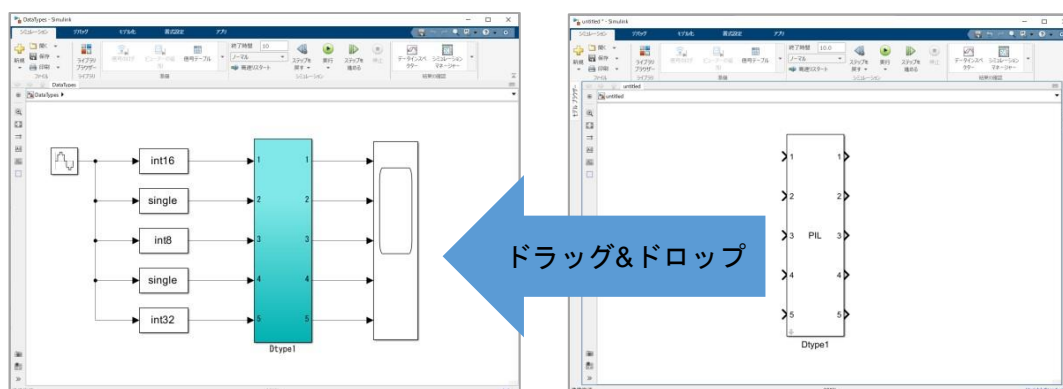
DataTypes - Simulink

シミュレーション　デバッグ　モデル化　書式設定　アプリ

新規　開く　保存　印刷　ライブラリブラウザー　信号テーブル　終了時間 10.0　ノーマル　高速リスタート　ステップを戻す　実行　ステップを進める　停止　データインスペクター　シミュレーションマネージャー

ファイル　ライブラリ　準備　シミュレーション　結果の確認

DataTypes

DataTypes ▶

int16

single

int8

single

int32

1 2 3 4 5

1 2 3 4 5

Dtype1

untitled * - Simulink

シミュレーション　デバッグ　モデル化　書式設定　アプリ

新規　開く　保存　印刷　ライブラリブラウザー　信号テーブル　終了時間 10.0　ノーマル　高速リスタート　ステップを戻す　実行　ステップを進める　停止　データインスペクター　シミュレーションマネージャー

ファイル　ライブラリ　準備　シミュレーション　結果の確認

untitled

untitled

1 2 3 4 5

PIL

1 2 3 4 5

Dtype1

ドラッグ&ドロップ